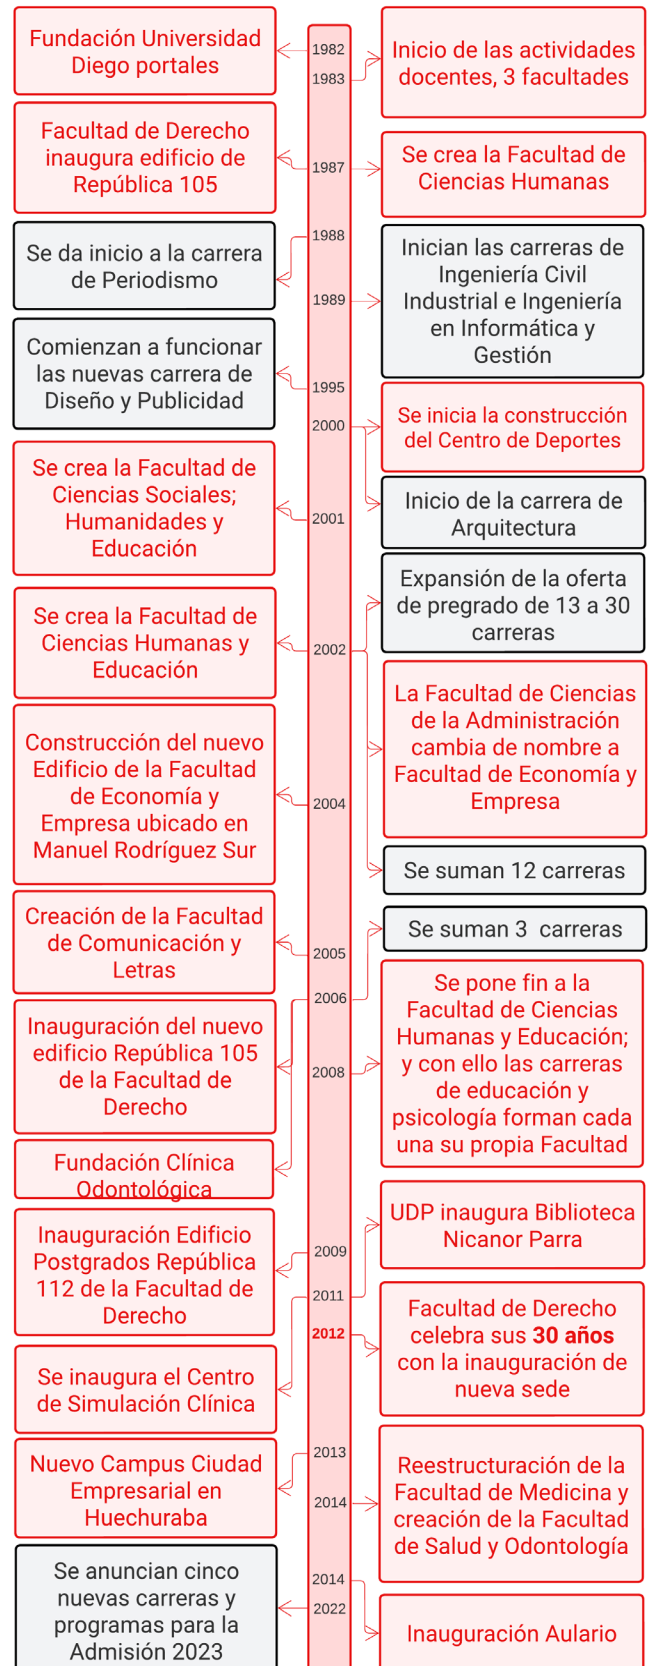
Fundación Universidad Diego portales

1982
1983

Inicio de las actividades docentes, 3 facultades

Facultad de Derecho inaugura edificio de República 105

1987

Se crea la Facultad de Ciencias Humanas

1988

Se da inicio a la carrera de Periodismo

1989

Inician las carreras de Ingeniería Civil Industrial e Ingeniería en Informática y Gestión

Comienzan a funcionar las nuevas carrera de Diseño y Publicidad

1995
2000

Se inicia la construcción del Centro de Deportes

Se crea la Facultad de Ciencias Sociales; Humanidades y Educación

2001

Inicio de la carrera de Arquitectura

Expansión de la oferta de pregrado de 13 a 30 carreras

Se crea la Facultad de Ciencias Humanas y Educación

2002

La Facultad de Ciencias de la Administración cambia de nombre a Facultad de Economía y Empresa

Construcción del nuevo Edificio de la Facultad de Economía y Empresa ubicado en Manuel Rodríguez Sur

2004

Se suman 12 carreras

Se suman 3 carreras

Creación de la Facultad de Comunicación y Letras

2005
2006

Se pone fin a la Facultad de Ciencias Humanas y Educación; y con ello las carreras de educación y psicología forman cada una su propia Facultad

Inauguración del nuevo edificio República 105 de la Facultad de Derecho

2008

Fundación Clínica Odontológica

UDP inaugura Biblioteca Nicanor Parra

Inauguración Edificio Postgrados República 112 de la Facultad de Derecho

2009
2011
2012

Facultad de Derecho celebra sus **30 años** con la inauguración de nueva sede

Se inaugura el Centro de Simulación Clínica

Nuevo Campus Ciudad Empresarial en Huechuraba

2013
2014

Reestructuración de la Facultad de Medicina y creación de la Facultad de Salud y Odontología

Se anuncian cinco nuevas carreras y programas para la Admisión 2023

2014
2022

Inauguración Aulario